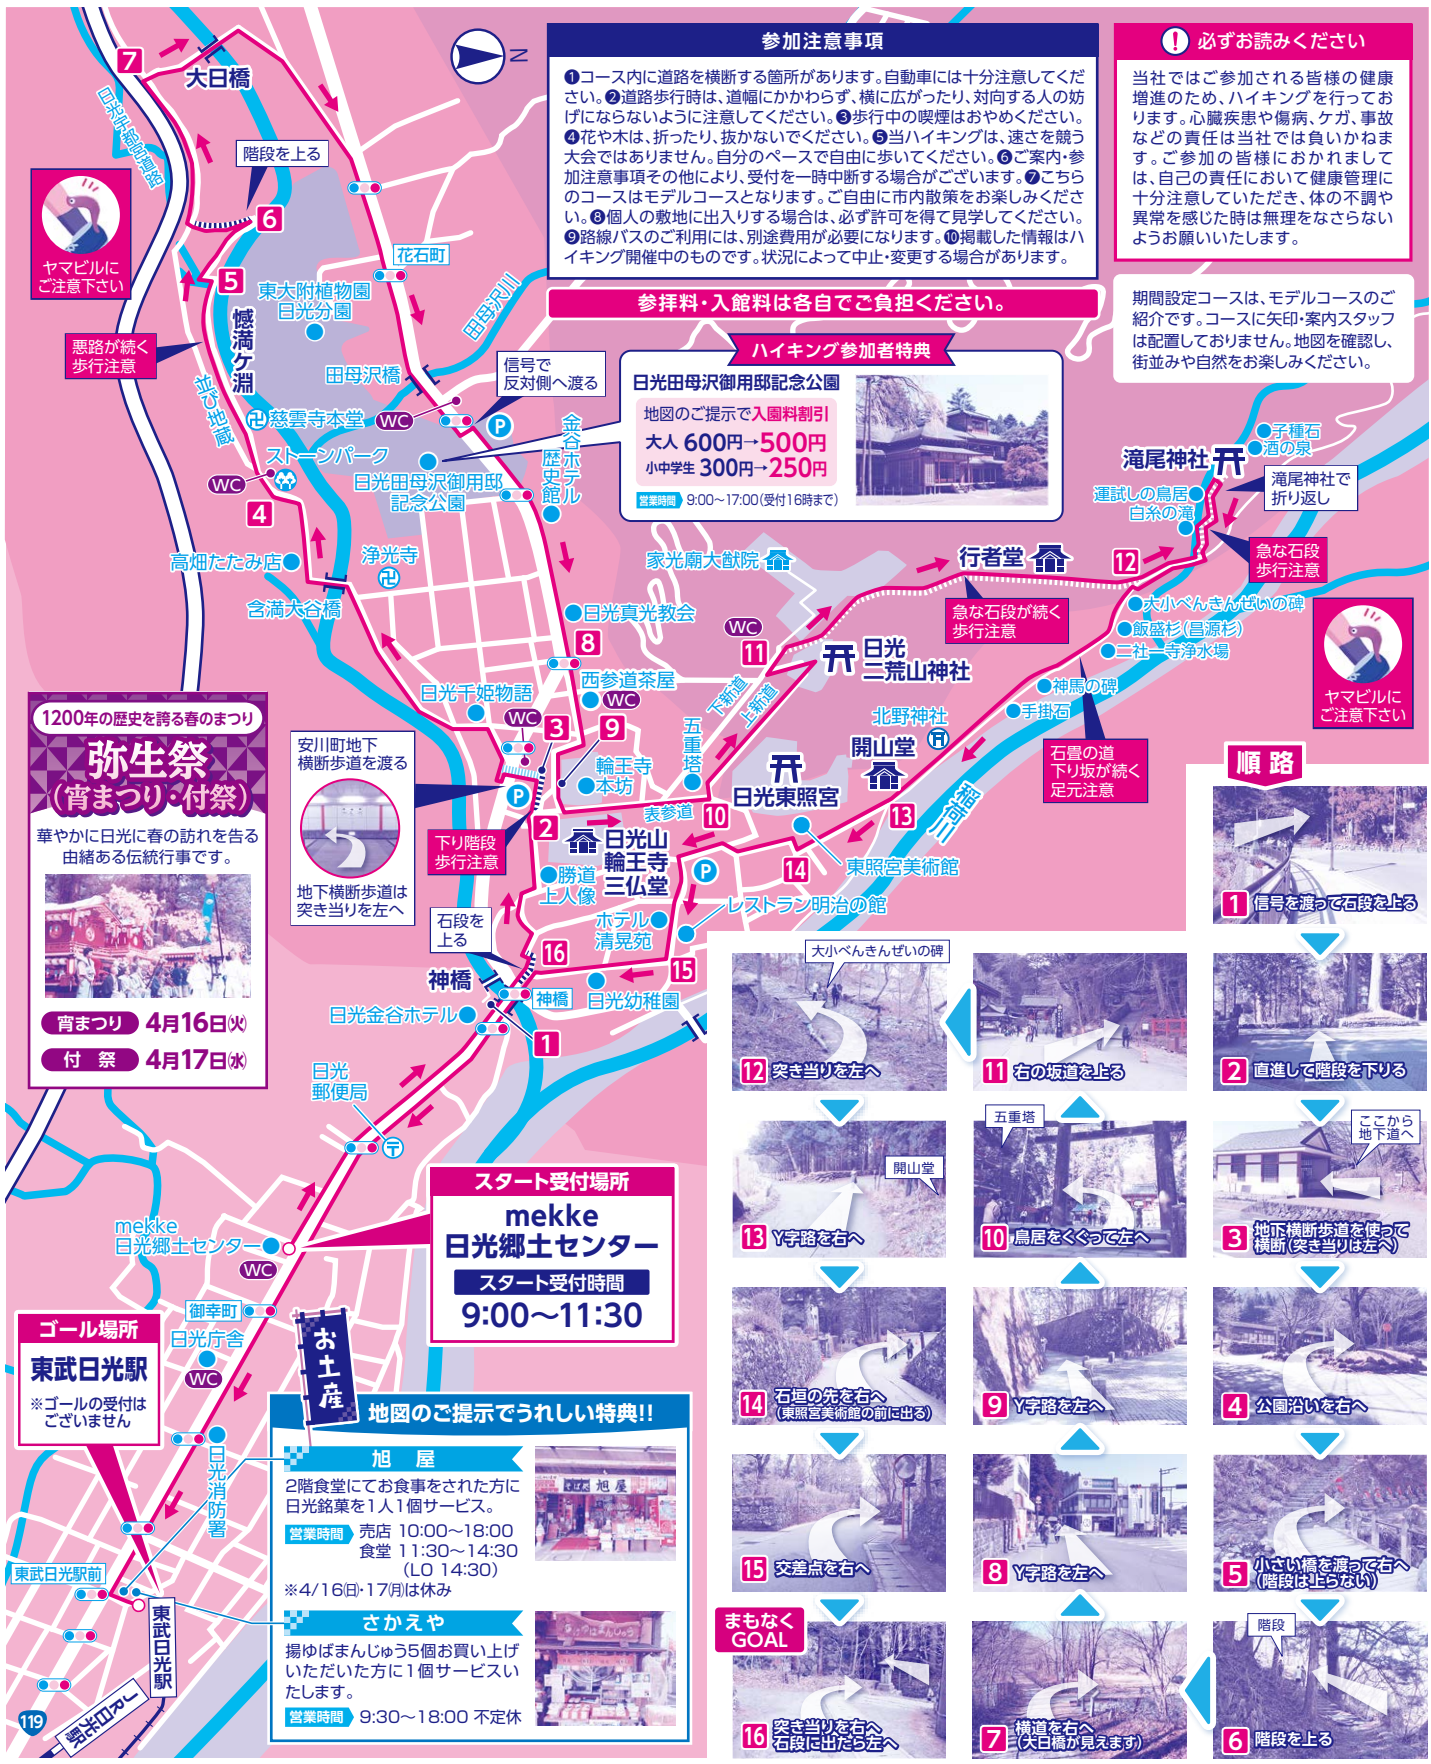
参加注意事項

❶コース内に道路を横断する箇所があります。自動車には十分注意してください。❷道路歩行時は、道幅にかかわらず、横に広がったり、対向する人の妨げにならないように注意してください。❸歩行中の喫煙はおやめください。❹花や木は、折ったり、抜かないでください。❺当ハイキングは、速さを競う大会ではありません。自分のペースで自由に歩いてください。❻ご案内・参加注意事項その他により、受付を一時中断する場合がございます。❼こちらのコースはモデルコースとなります。ご自由に市内散策をお楽しみください。❽個人の敷地に出入りする場合は、必ず許可を得て見学してください。❾路線バスのご利用には、別途費用が必要になります。❿掲載した情報はハイキング開催中のものです。状況によって中止・変更する場合があります。

必ずお読みください

当社ではご参加される皆様の健康増進のため、ハイキングを行っております。心臓疾患や傷病、ケガ、事故などの責任は当社では負いかねます。ご参加の皆様におかれましては、自己の責任において健康管理に十分注意していただき、体の不調や異常を感じた時は無理をなさらないようお願いいたします。

参拝料・入館料は各自でご負担ください。

期間設定コースは、モデルコースのご紹介です。コースに矢印・案内スタッフは配置しておりません。地図を確認し、街並みや自然をお楽しみください。

ハイキング参加者特典
日光田母沢御用邸記念公園
地図のご提示で入園料割引
大人 600円→500円
小中学生 300円→250円
営業時間 9:00~17:00(受付16時まで)

7 大日橋 日光宇都宮道路 階段を上る 6 5 ヤマビルにご注意下さい 悪路が続く歩行注意 憾満ヶ淵 並び地蔵 東大附植物園日光分園 花石町 田母沢川 田母沢橋 信号で反対側へ渡る 慈雲寺本堂 WC P 金谷ホテル歴史館 ストーンパーク 日光田母沢御用邸記念公園 WC 4 高畑たたみ店 浄光寺 含満大谷橋 家光廟大猷院 子種石 酒の泉 滝尾神社 滝尾神社で折り返し 運試しの鳥居 白糸の滝 急な石段歩行注意 12 行者堂 急な石段が続く歩行注意 大小べんきんぜいの碑 飯盛杉(昌源杉) 二社一寺浄水場 ヤマビルにご注意下さい 日光真光教会 8 WC 11 日光二荒山神社 神馬の碑 手掛石 石畳の道下り坂が続く足元注意 西参道茶屋 WC 日光千姫物語 WC 3 9 下新道 上新道 五重塔 北野神社 開山堂 輪王寺本坊 日光東照宮 表参道 10 13 稲荷川

1200年の歴史を誇る春のまつり
弥生祭(宵まつり・付祭)
華やかに日光に春の訪れを告る由緒ある伝統行事です。
宵まつり 4月16日(火)
付祭 4月17日(水)

安川町地下横断歩道を渡る
地下横断歩道は突き当りを左へ
下り階段歩行注意 2 P 日光山輪王寺三仏堂 勝道上人像 14 東照宮美術館 P レストラン明治の館 石段を上る ホテル清晃苑 神橋 16 神橋 15 日光幼稚園 日光金谷ホテル 1 日光郵便局

スタート受付場所
mekke
日光郷土センター
スタート受付時間
9:00~11:30

mekke 日光郷土センター WC 御幸町 日光庁舎 WC
ゴール場所
東武日光駅
※ゴールの受付はございません
日光消防署 東武日光駅前 東武日光駅 JR日光駅 119

お土産
地図のご提示でうれしい特典!!
旭屋
2階食堂にてお食事をされた方に日光銘菓を1人1個サービス。
営業時間 売店 10:00~18:00
食堂 11:30~14:30
(LO 14:30)
※4/16(日)・17(月)は休み
さかえや
揚ゆばまんじゅう5個お買い上げいただいた方に1個サービスいたします。
営業時間 9:30~18:00 不定休

順路
1 信号を渡って石段を上る
2 直進して階段を下りる
ここから地下道へ
3 地下横断歩道を使って横断(突き当りは左へ)
4 公園沿いを右へ
5 小さい橋を渡って右へ(階段は上らない)
階段
6 階段を上る
7 横道を右へ(大日橋が見えます)
8 Y字路を左へ
9 Y字路を左へ
五重塔
10 鳥居をくぐって左へ
11 右の坂道を上る
大小べんきんぜいの碑
12 突き当りを左へ
開山堂
13 Y字路を右へ
14 石垣の先を右へ(東照宮美術館の前に出る)
15 交差点を右へ
まもなくGOAL
16 突き当りを右へ石段に出たら左へ